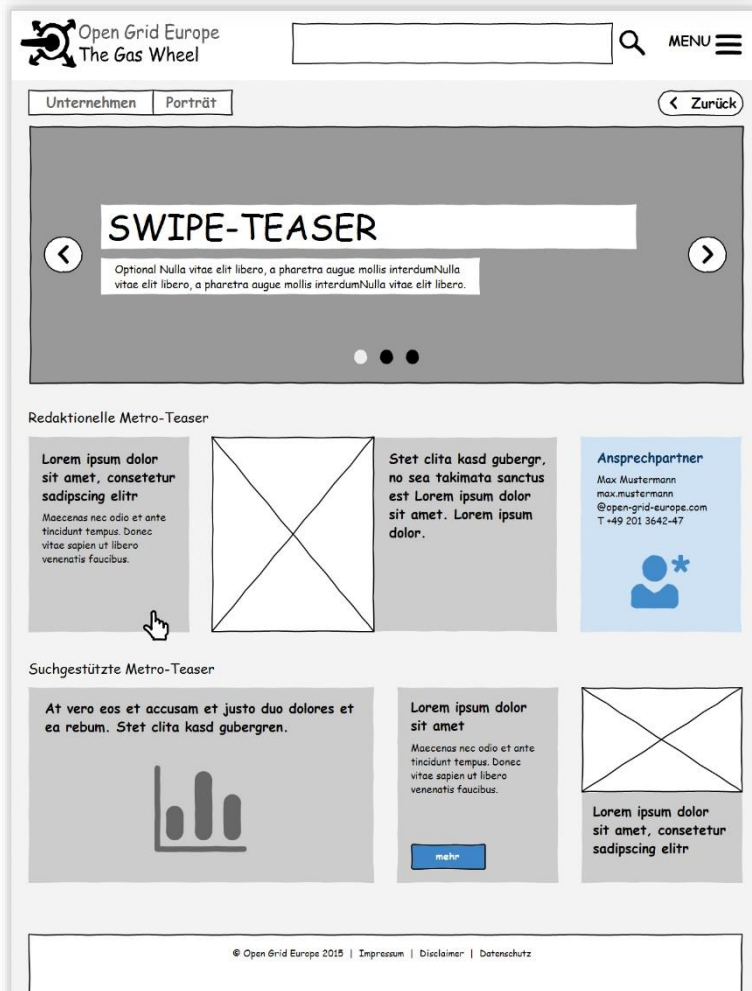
Open Grid Europe
The Gas Wheel

MENU

Unternehmen | Porträt

< Zurück

SWIPE-TEASER

Optional Nulla vitae elit libero, a pharetra augue mollis interdumNulla vitae elit libero, a pharetra augue mollis interdumNulla vitae elit libero.

Redaktionelle Metro-Teaser

Lorem ipsum dolor sit amet, consetetur sadipscing elitr

Maecenas nec odio et ante tincidunt tempus. Donec vitae sapien ut libero venenatis faucibus.

Stet clita kasd gubergr, no sea takimata sanctus est Lorem ipsum dolor sit amet. Lorem ipsum dolor.

Ansprechpartner

Max Mustermann
max.mustermann
@open-grid-europe.com
T +49 201 3642-47

Suchgestützte Metro-Teaser

At vero eos et accusam et justo duo dolores et ea rebum. Stet clita kasd gubergren.

Lorem ipsum dolor sit amet

Maecenas nec odio et ante tincidunt tempus. Donec vitae sapien ut libero venenatis faucibus.

mehr

Lorem ipsum dolor sit amet, consetetur sadipscing elitr

© Open Grid Europe 2015 | Impressum | Disclaimer | Datenschutz